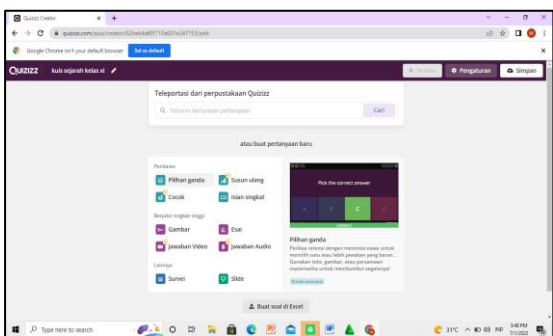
Quizizz Creator
quizizz.com/quiz/creator/62eeb4ef8571a001e247753/edit
Google Chrome isn't your default browser
Set as default
QUIZIZZ kuis sejarah kelas xi
Pratinjau
Pengaturan
Simpan
Teleportasi dari perpustakaan Quizizz
Telusuri dari jutaan pertanyaan
Cari
atau buat pertanyaan baru:
Penilaian
Pilihan ganda
Susun ulang
Cocok
Isian singkat
Berpikir tingkat tinggi
Gambar
Esai
Jawaban Video
Jawaban Audio
Lainnya
Survei
Slide
Pick the correct answer
Pilihan ganda
Periksa retensi dengan meminta siswa untuk memilih satu atau lebih jawaban yang benar. Gunakan teks, gambar, atau persamaan matematika untuk membumbui segalanya!
Buat soal di Excel
Type here to search
31°C
IND
3:40 PM
7/1/2022